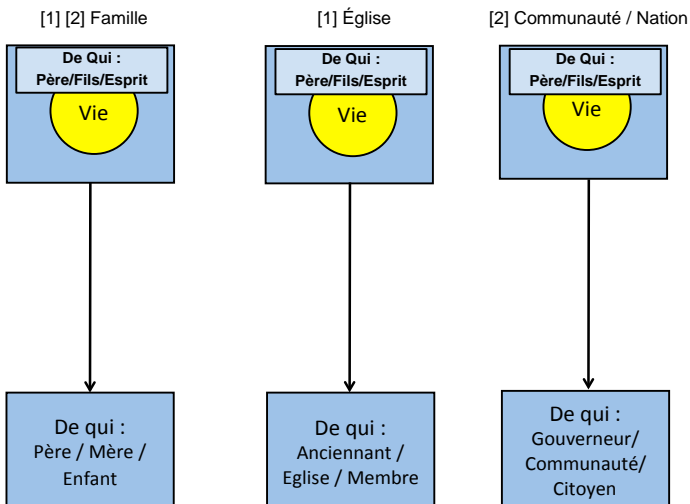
[1] [2] Famille

De Qui :
Père/Fils/Esprit

Vie

De qui :
Père / Mère / Enfant

[1] Église

De Qui :
Père/Fils/Esprit

Vie

De qui :
Anciennant / Eglise / Membre

[2] Communauté / Nation

De Qui :
Père/Fils/Esprit

Vie

De qui :
Gouverneur/ Communauté/ Citoyen